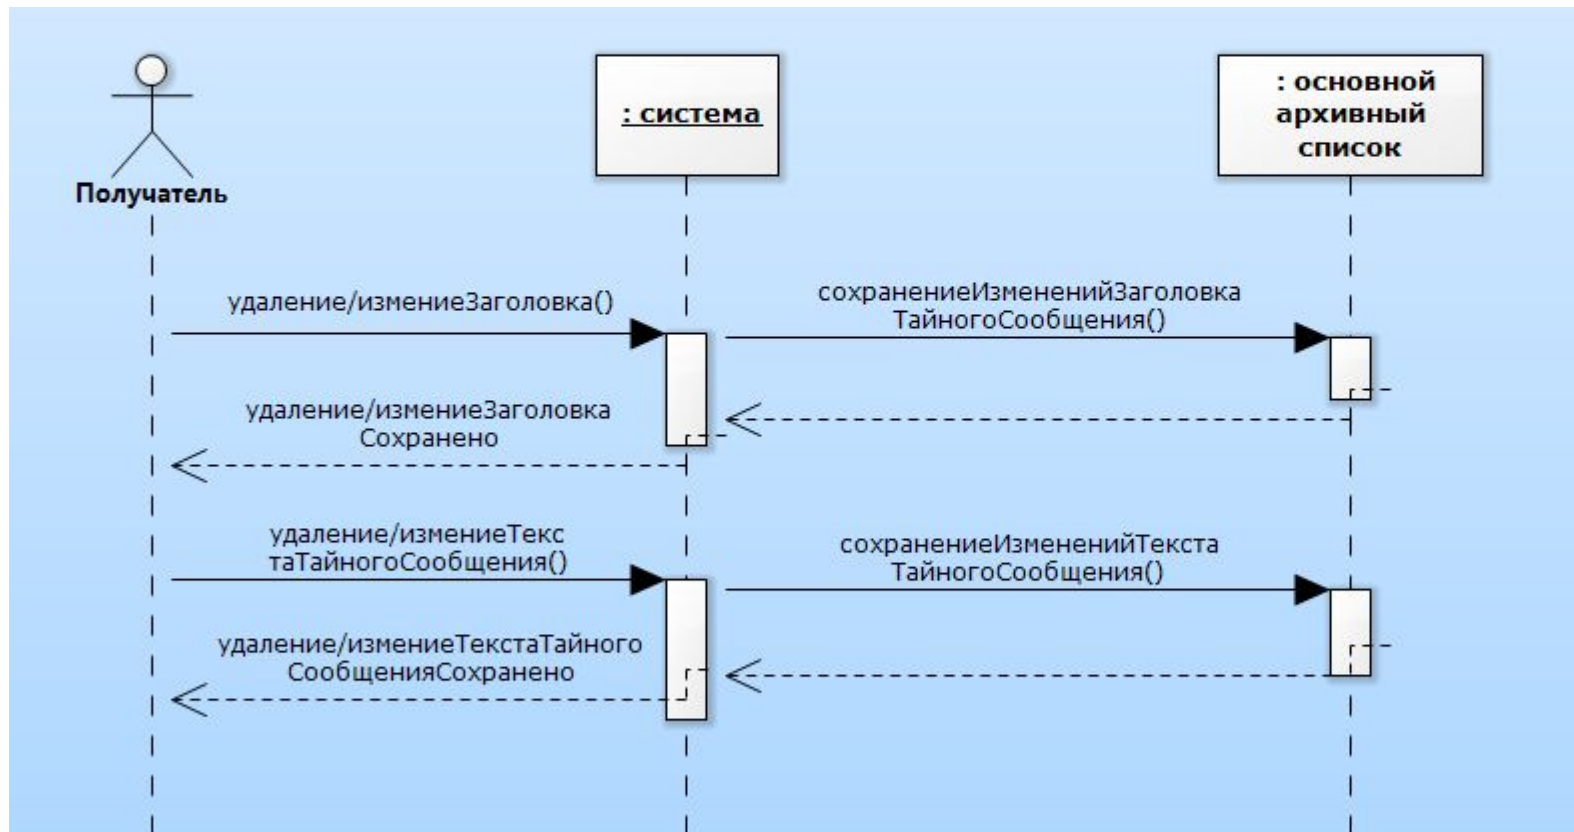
Получатель

: система

: основной архивный список

удаление/измениеЗаголовка()

сохранениеИзмененийЗаголовка ТайногоСообщения()

удаление/измениеЗаголовка Сохранено

удаление/измениеТекстаТайногоСообщения()

сохранениеИзмененийТекста ТайногоСообщения()

удаление/измениеТекстаТайного СообщенияСохранено